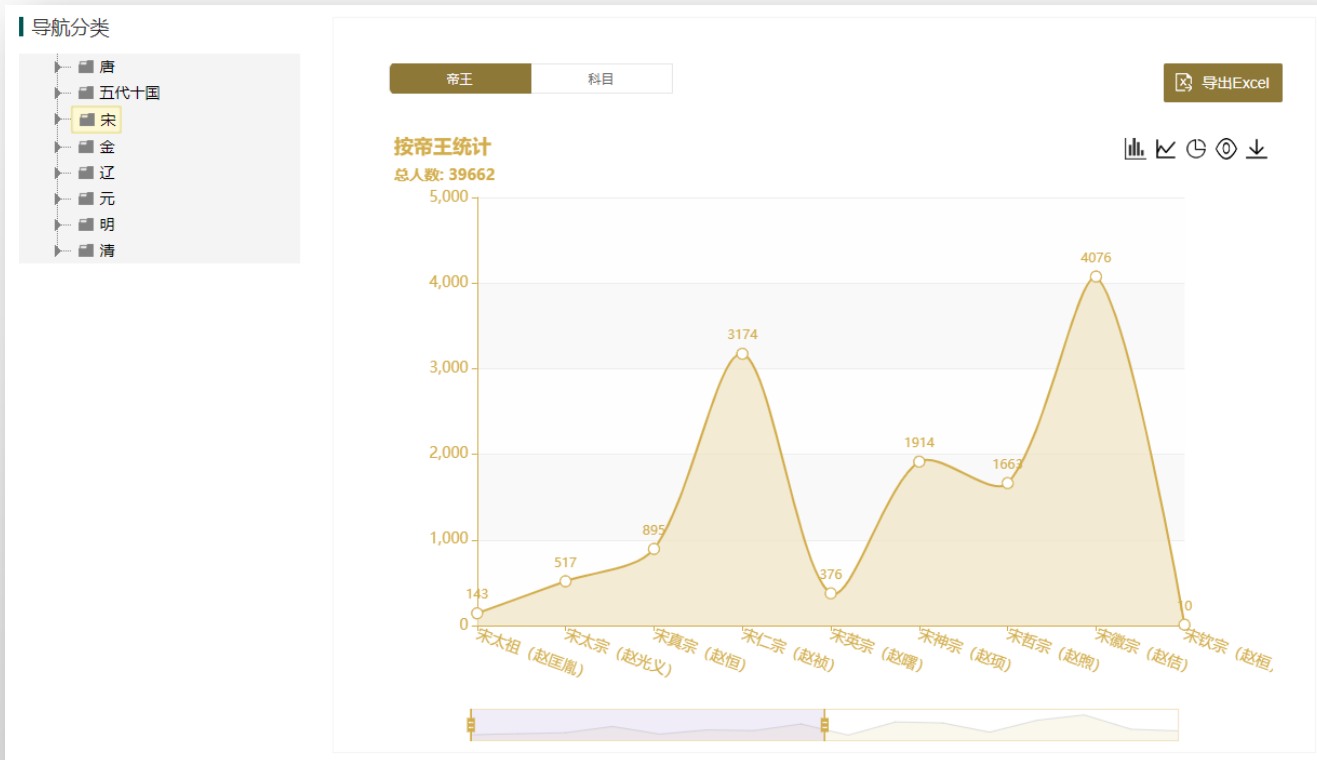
导航分类

唐
五代十国
宋
金
辽
元
明
清

帝王 科目

导出Excel

按帝王统计
总人数: 39662

5,000
4,000
3,000
2,000
1,000
0

143
517
895
3174
376
1914
1663
4076
0

宋太祖（赵匡胤）
宋太宗（赵光义）
宋真宗（赵恒）
宋仁宗（赵祯）
宋英宗（赵曙）
宋神宗（赵顼）
宋哲宗（赵煦）
宋徽宗（赵佶）
宋钦宗（赵桓